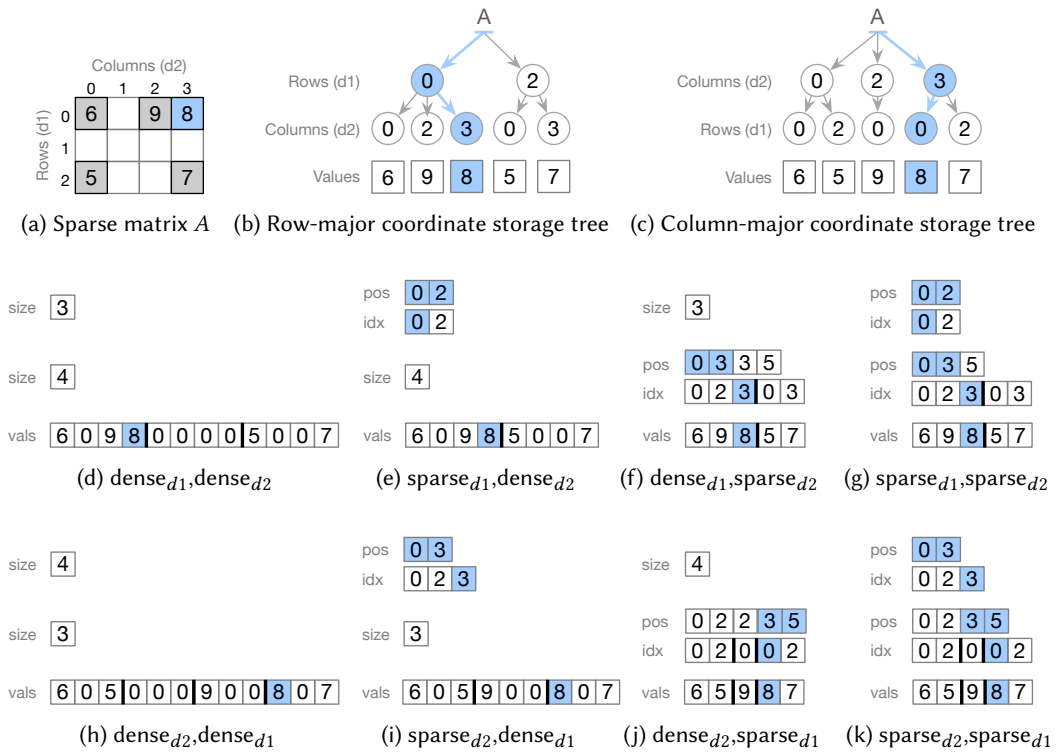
Columns (d2)
0 1 2 3
Rows (d1)
0 6 9 8
1
2 5 7

(a) Sparse matrix $A$

A
Rows (d1) 0 2
Columns (d2) 0 2 3 0 3
Values 6 9 8 5 7

(b) Row-major coordinate storage tree

A
Columns (d2) 0 2 3
Rows (d1) 0 2 0 0 2
Values 6 5 9 8 7

(c) Column-major coordinate storage tree

size 3
size 4
vals 6 0 9 8 0 0 0 0 5 0 0 7

(d) dense$_{d1}$,dense$_{d2}$

pos 0 2
idx 0 2
size 4
vals 6 0 9 8 5 0 0 7

(e) sparse$_{d1}$,dense$_{d2}$

size 3
pos 0 3 3 5
idx 0 2 3 0 3
vals 6 9 8 5 7

(f) dense$_{d1}$,sparse$_{d2}$

pos 0 2
idx 0 2
pos 0 3 5
idx 0 2 3 0 3
vals 6 9 8 5 7

(g) sparse$_{d1}$,sparse$_{d2}$

size 4
size 3
vals 6 0 5 0 0 0 9 0 0 8 0 7

(h) dense$_{d2}$,dense$_{d1}$

pos 0 3
idx 0 2 3
size 3
vals 6 0 5 9 0 0 8 0 7

(i) sparse$_{d2}$,dense$_{d1}$

size 4
pos 0 2 2 3 5
idx 0 2 0 0 2
vals 6 5 9 8 7

(j) dense$_{d2}$,sparse$_{d1}$

pos 0 3
idx 0 2 3
pos 0 2 3 5
idx 0 2 0 0 2
vals 6 5 9 8 7

(k) sparse$_{d2}$,sparse$_{d1}$